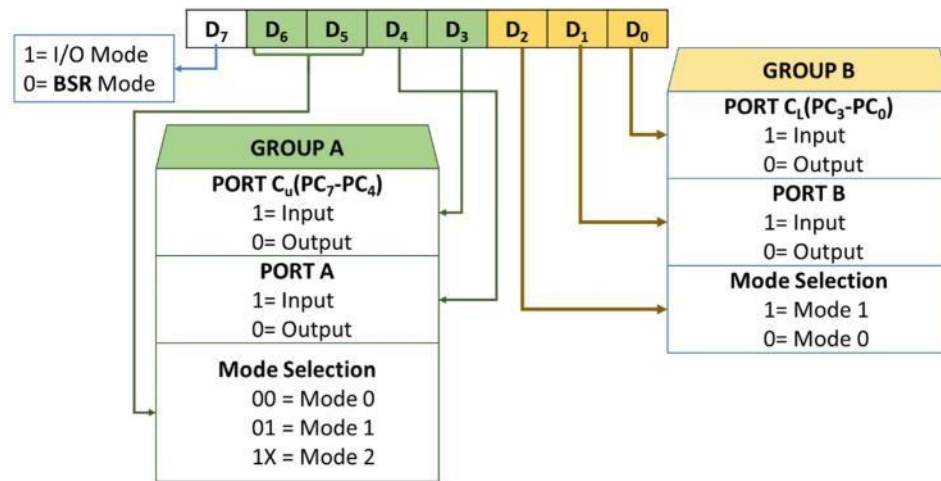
| $D_7$ | $D_6$ | $D_5$ | $D_4$ | $D_3$ | $D_2$ | $D_1$ | $D_0$ |
|---|---|---|---|---|---|---|---|

1= I/O Mode
0= **BSR** Mode

GROUP A

PORT $C_u(PC_7-PC_4)$
1= Input
0= Output

PORT A
1= Input
0= Output

Mode Selection
00 = Mode 0
01 = Mode 1
1X = Mode 2

GROUP B

PORT $C_L(PC_3-PC_0)$
1= Input
0= Output

PORT B
1= Input
0= Output

Mode Selection
1= Mode 1
0= Mode 0